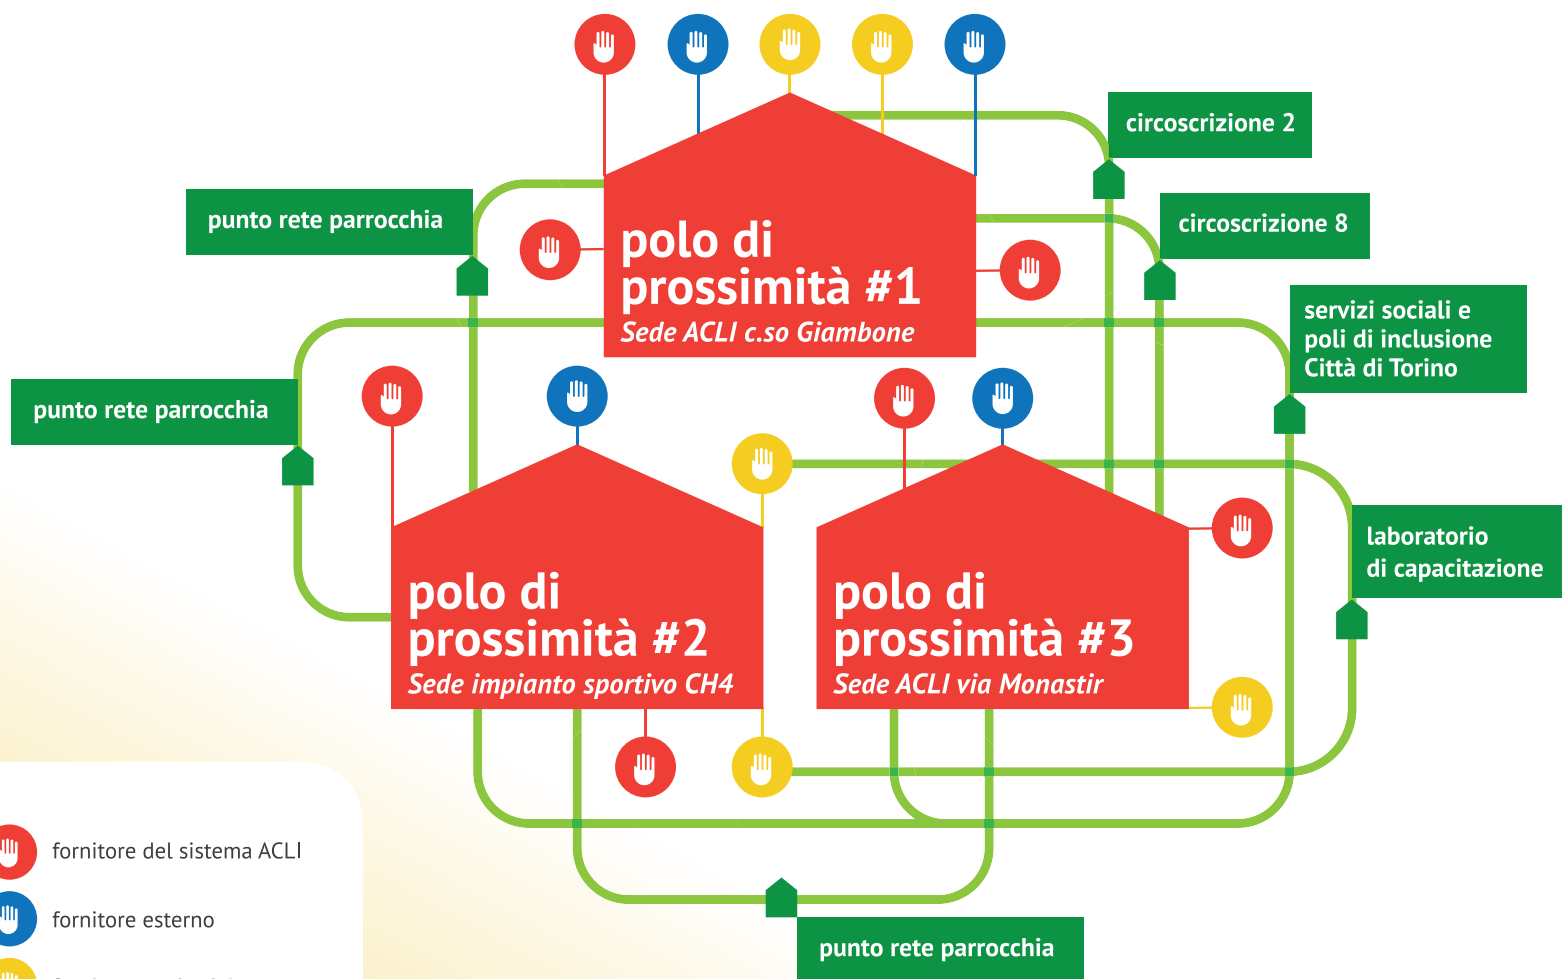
circoscrizione 2

circoscrizione 8

punto rete parrocchia

polo di prossimità #1
Sede ACLI c.so Giambone

servizi sociali e poli di inclusione Città di Torino

punto rete parrocchia

laboratorio di capacitazione

polo di prossimità #2
Sede impianto sportivo CH4

polo di prossimità #3
Sede ACLI via Monastir

fornitore del sistema ACLI

fornitore esterno

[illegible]

punto rete parrocchia